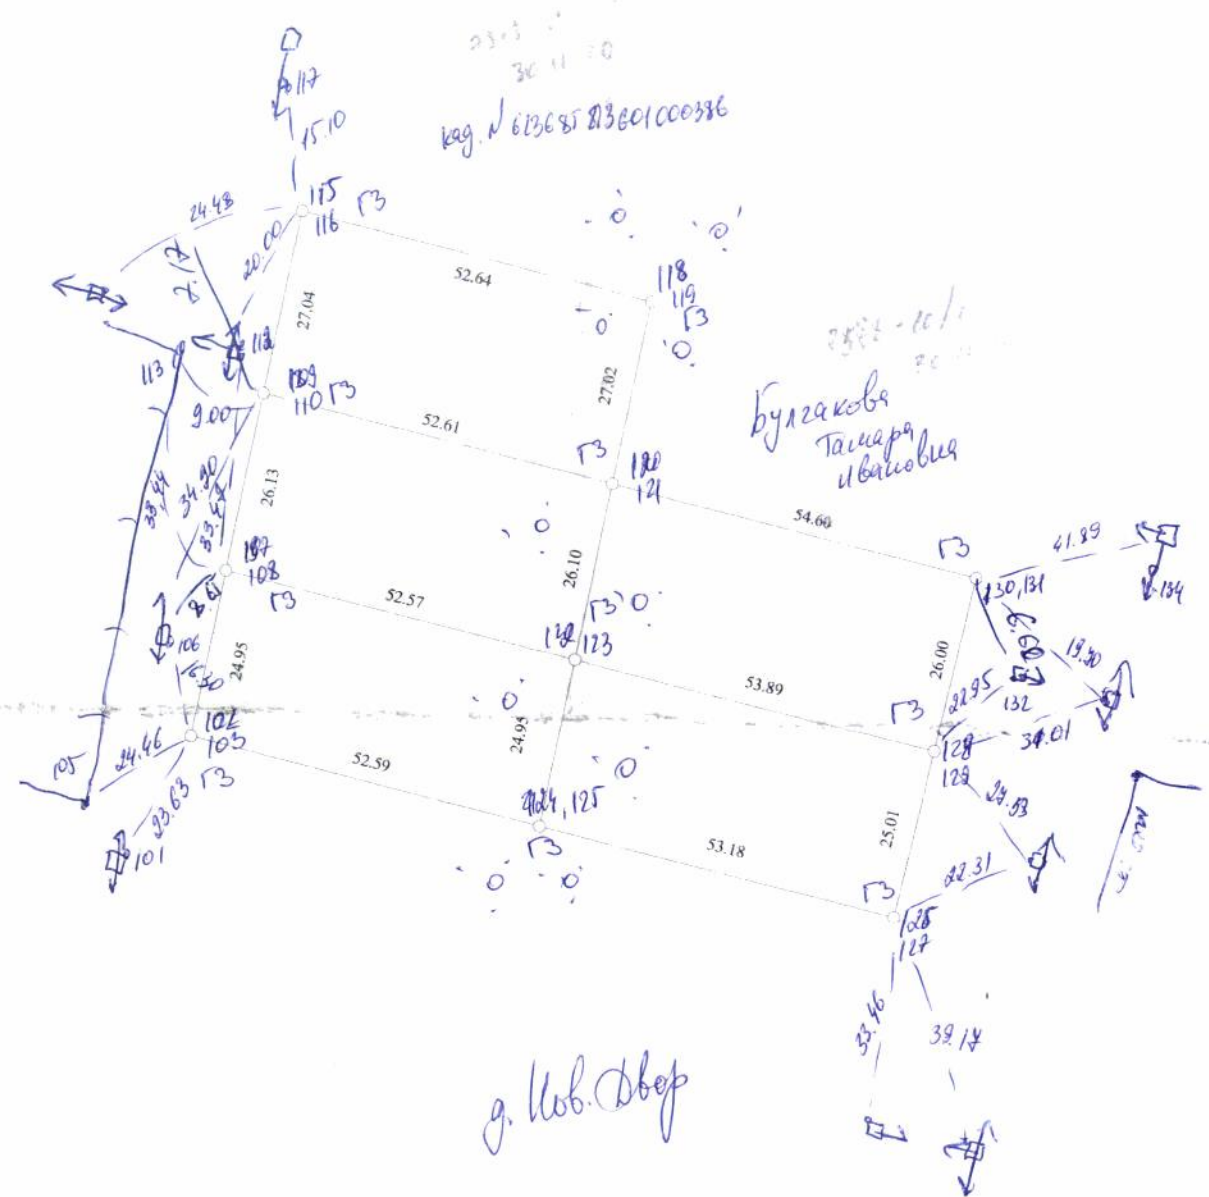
кад. № 61368503601000336

117
15.10
24.48
115
116
ГЗ
20.00
52.64
118
119
ГЗ
27.04
112
113
109
110 ГЗ
9.00
52.61
27.02
Булгакова Тамара Ивановна
ГЗ
120
121
34.90
33.44
26.13
54.60
ГЗ
41.89
107
108
ГЗ
8.61
52.57
26.10
ГЗ
130,131
134
106
122
123
24.95
26.00
19.30
102
103
ГЗ
53.89
22.95
132
105
24.46
ГЗ
128
34.01
129
93.63
101
52.59
24.95
124, 125
ГЗ
27.53
53.18
25.01
22.31
ГЗ
126
127
33.46
39.17
д. Нов. Двор